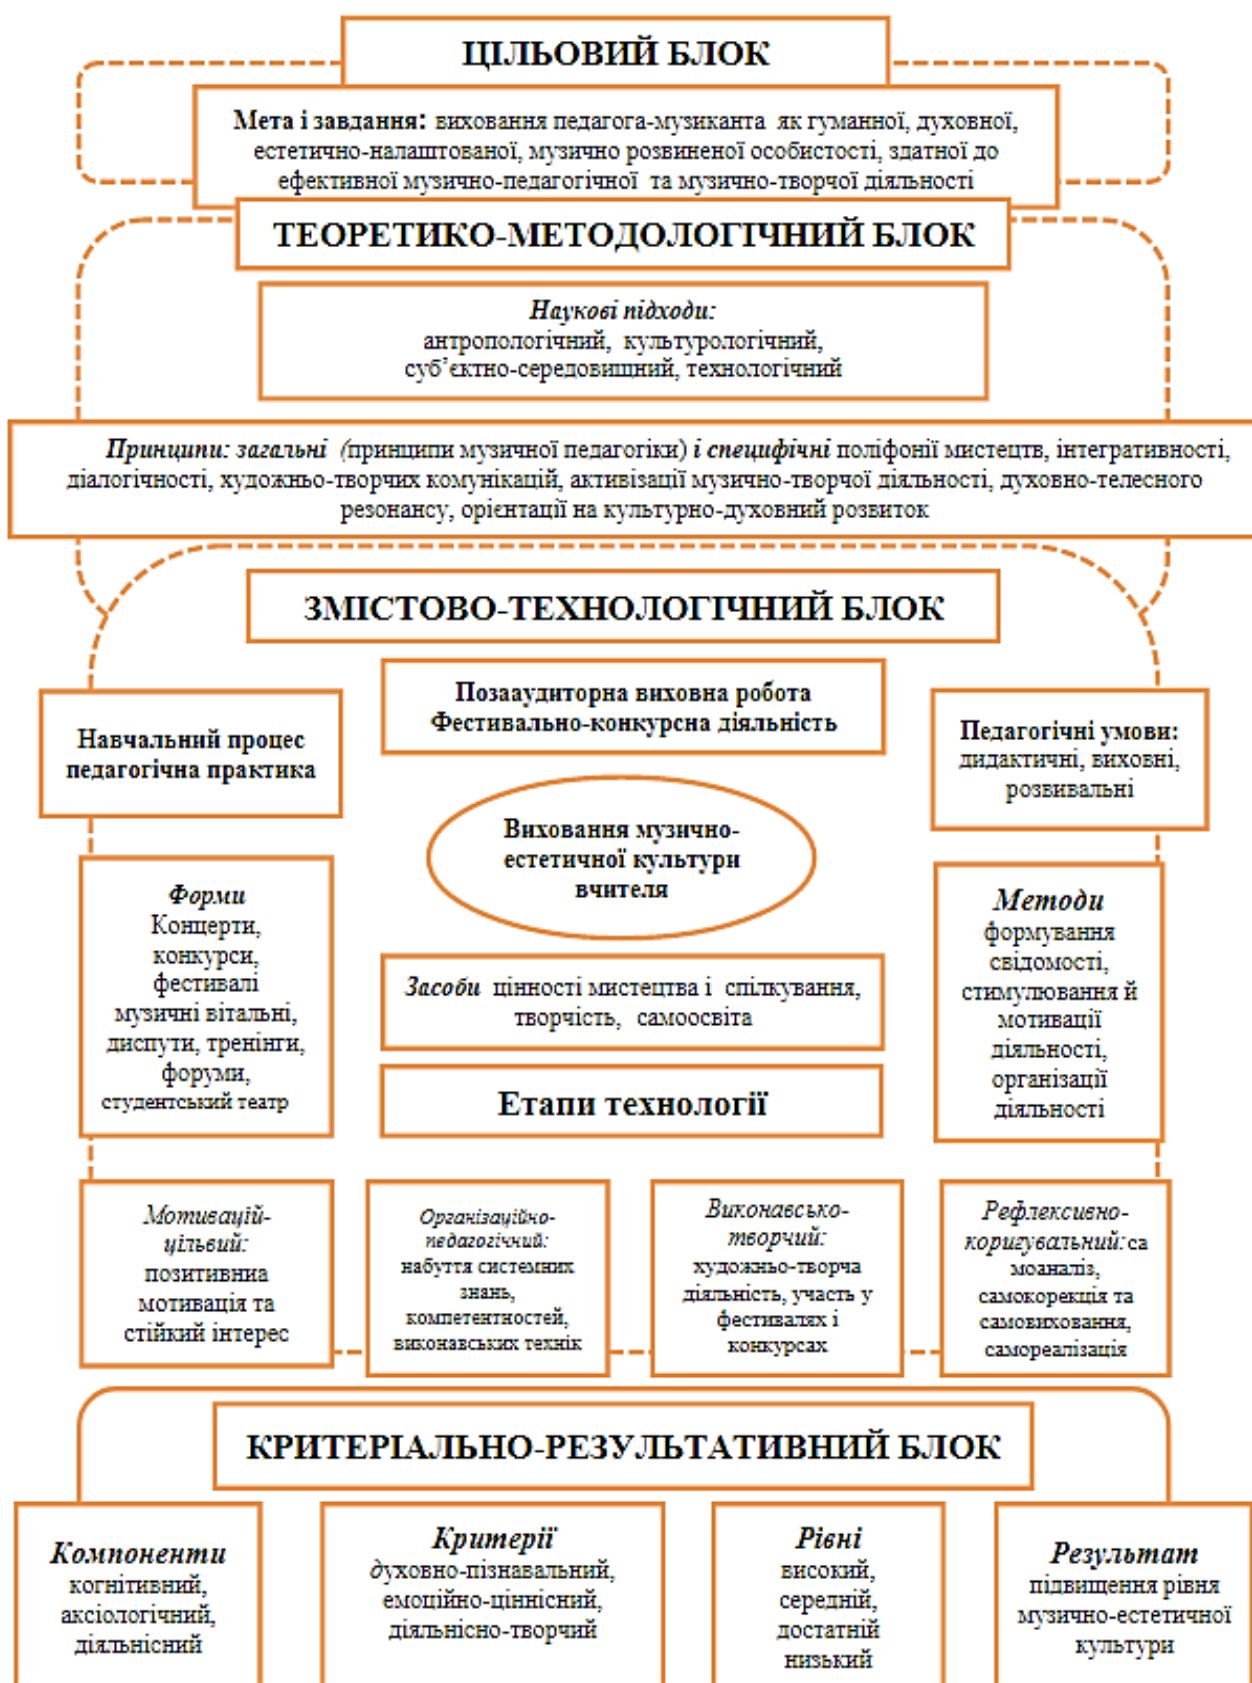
ЦІЛЬОВИЙ БЛОК

Мета і завдання: виховання педагога-музиканта як гуманної, духовної, естетично-налаштованої, музично розвиненої особистості, здатної до ефективної музично-педагогічної та музично-творчої діяльності

ТЕОРЕТИКО-МЕТОДОЛОГІЧНИЙ БЛОК

Наукові підходи: антропологічний, культурологічний, суб'єктно-середовищний, технологічний

Принципи: загальні (принципи музичної педагогіки) і специфічні поліфонії мистецтв, інтегративності, діалогічності, художньо-творчих комунікацій, активізації музично-творчої діяльності, духовно-телесного резонансу, орієнтації на культурно-духовний розвиток

ЗМІСТОВО-ТЕХНОЛОГІЧНИЙ БЛОК

Навчальний процес педагогічна практика

Позааудиторна виховна робота Фестивально-конкурсна діяльність

Педагогічні умови: дидактичні, виховні, розвивальні

Виховання музично-естетичної культури вчителя

Форми Концерти, конкурси, фестивалі музичні вітальні, диспути, тренінги, форуми, студентський театр

Засоби цінності мистецтва і спілкування, творчість, самоосвіта

Етапи технології

Методи формування свідомості, стимулювання й мотивації діяльності, організації діяльності

Мотиваційціьвий: позитивниа мотивація та стійкий інтерес

Організаційно-педагогічний: набуття системних знань, компетентностей, виконавських технік

Виконавсько-творчий: художньо-творча діяльність, участь у фестивалях і конкурсах

Рефлексивно-коригувальний: самоаналіз, самокорекція та самовиховання, самореалізація

КРИТЕРІАЛЬНО-РЕЗУЛЬТАТИВНИЙ БЛОК

Компоненти когнітивний, аксіологічний, діяльнісний

Критерії духовно-пізнавальний, емоційно-ціннісний, діяльнісно-творчий

Рівні високий, середній, достатній низький

Результат підвищення рівня музично-естетичної культури